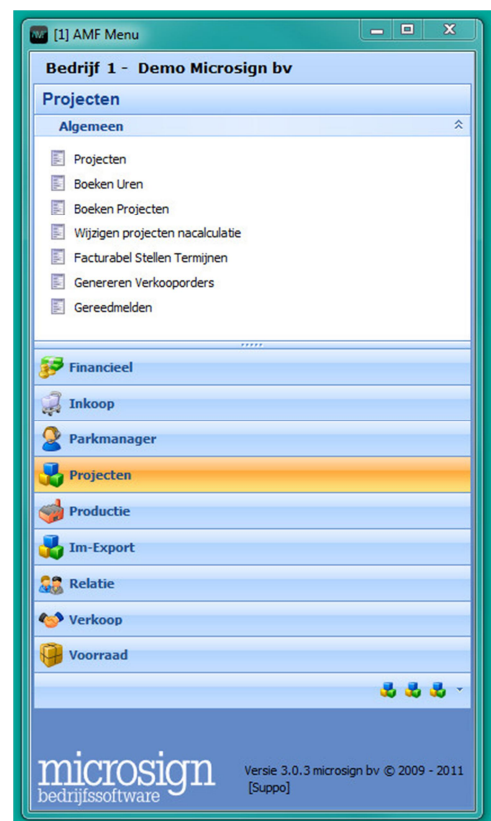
AMF [1] AMF Menu

Bedrijf 1 - Demo Microsign bv

Projecten

Algemeen

Projecten
Boeken Uren
Boeken Projecten
Wijzigen projecten nacalculatie
Facturabel Stellen Termijnen
Genereren Verkooporders
Gereedmelden

Financieel
Inkoop
Parkmanager
Projecten
Productie
Im-Export
Relatie
Verkoop
Voorraad

microsign bedrijfssoftware

Versie 3.0.3 microsign bv © 2009 - 2011
[Suppo]